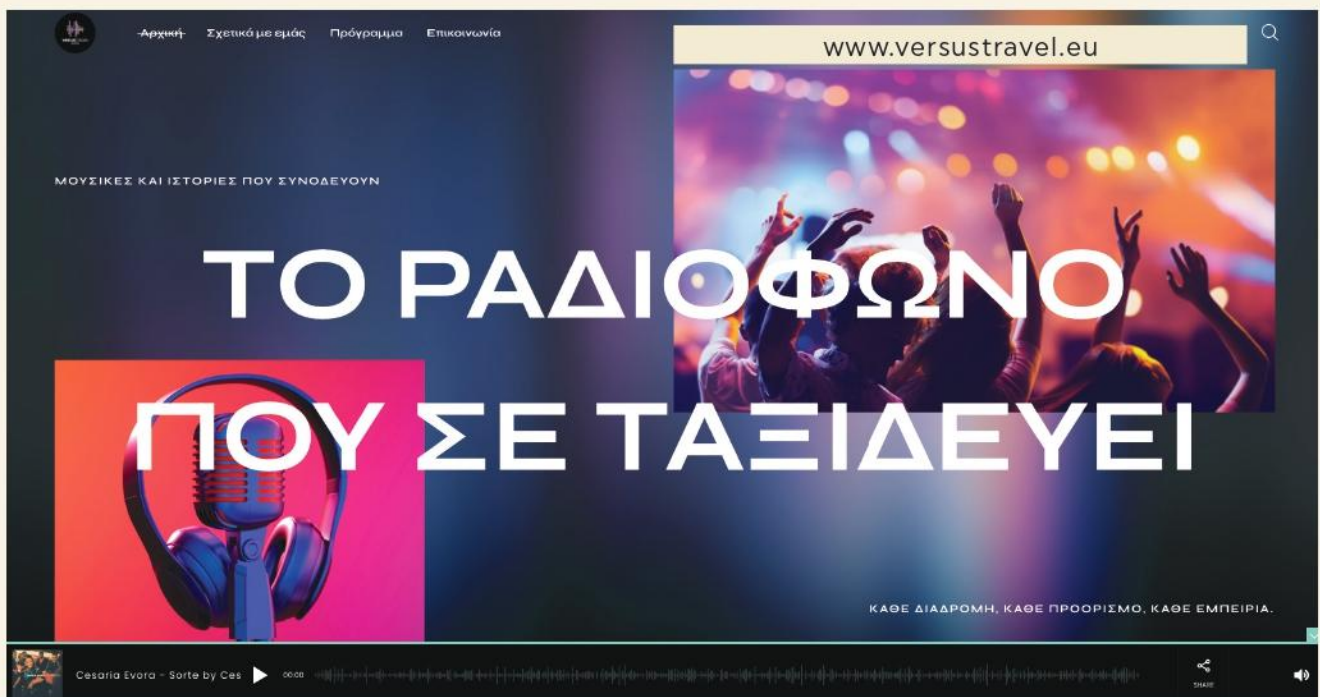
Αρχική Σχετικά με εμάς Πρόγραμμα Επικοινωνία

www.versustravel.eu

ΜΟΥΣΙΚΕΣ ΚΑΙ ΙΣΤΟΡΙΕΣ ΠΟΥ ΣΥΝΟΔΕΥΟΥΝ

ΤΟ ΡΑΔΙΟΦΩΝΟ ΠΟΥ ΣΕ ΤΑΞΙΔΕΥΕΙ

ΚΑΘΕ ΔΙΑΔΡΟΜΗ, ΚΑΘΕ ΠΡΟΟΡΙΣΜΟ, ΚΑΘΕ ΕΜΠΕΙΡΙΑ.

Cesaria Evora - Sorte by Ces 00:00 SHARE